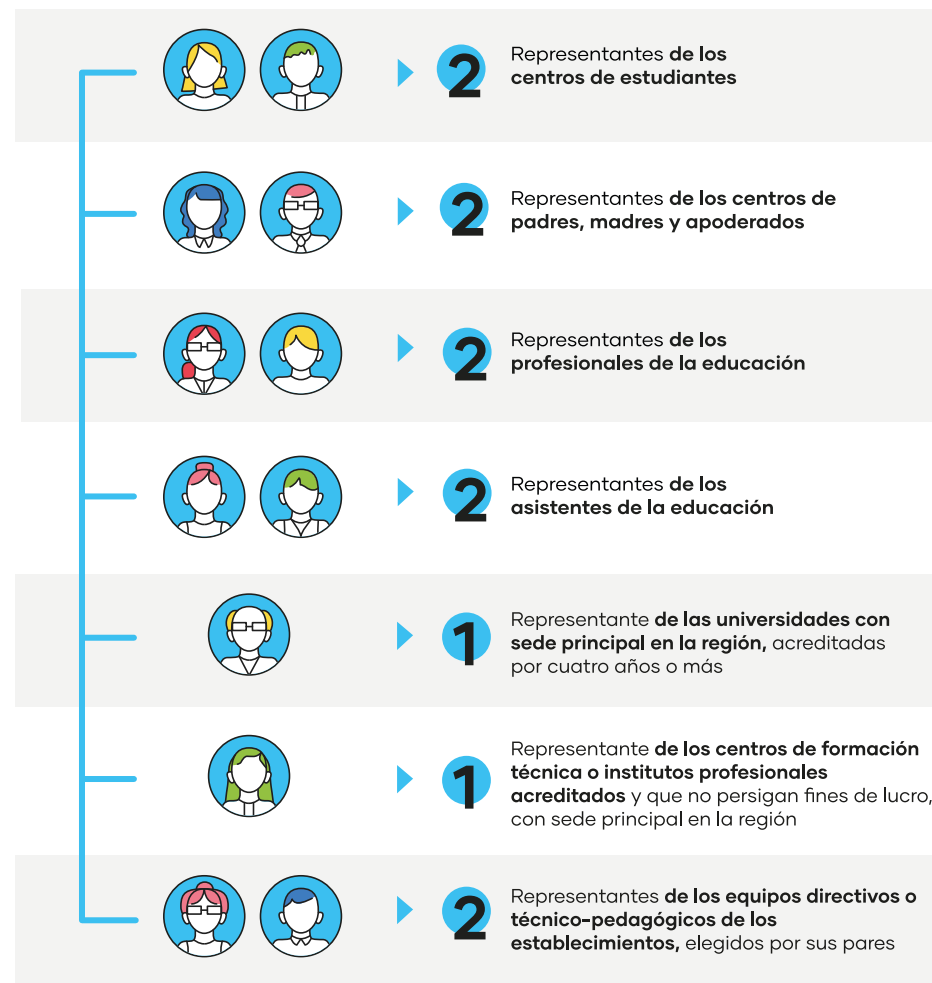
2 Representantes de los centros de estudiantes

2 Representantes de los centros de padres, madres y apoderados

2 Representantes de los profesionales de la educación

2 Representantes de los asistentes de la educación

1 Representante de las universidades con sede principal en la región, acreditadas por cuatro años o más

1 Representante de los centros de formación técnica o institutos profesionales acreditados y que no persigan fines de lucro, con sede principal en la región

2 Representantes de los equipos directivos o técnico-pedagógicos de los establecimientos, elegidos por sus pares